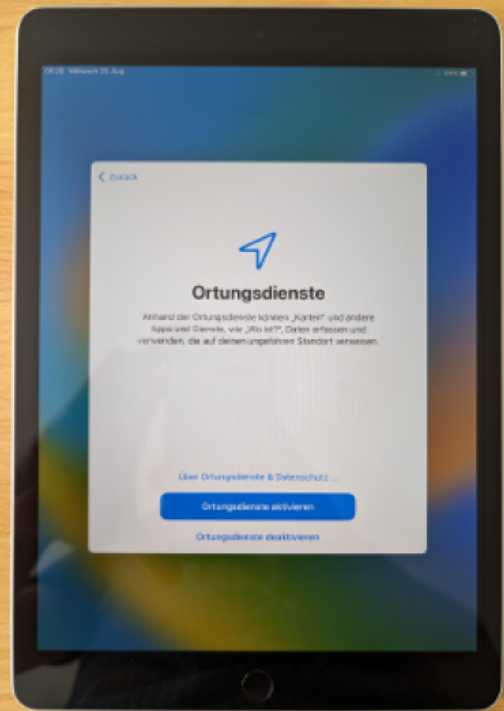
08:28 Mittwoch 23. Aug

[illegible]

< Zurück

Ortungsdienste

Anhand der Ortungsdienste können „Karten" und andere Apps und Dienste, wie „Wo ist?", Daten erfassen und verwenden, die auf deinen ungefähren Standort verweisen.

Über Ortungsdienste & Datenschutz ...

Ortungsdienste aktivieren

Ortungsdienste deaktivieren